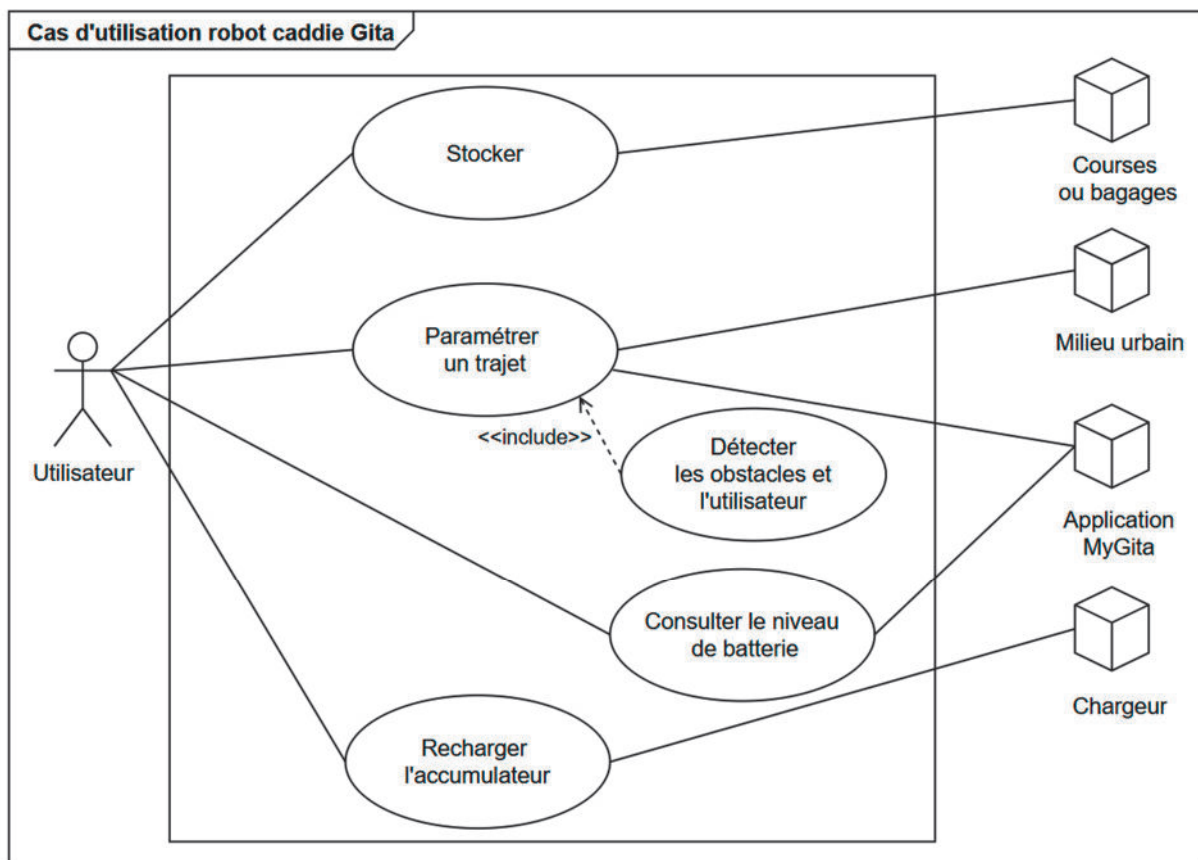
Cas d'utilisation robot caddie Gita

Utilisateur

Stocker

Paramétrer un trajet

<<include>>

Détecter les obstacles et l'utilisateur

Consulter le niveau de batterie

Recharger l'accumulateur

Courses ou bagages

Milieu urbain

Application MyGita

Chargeur